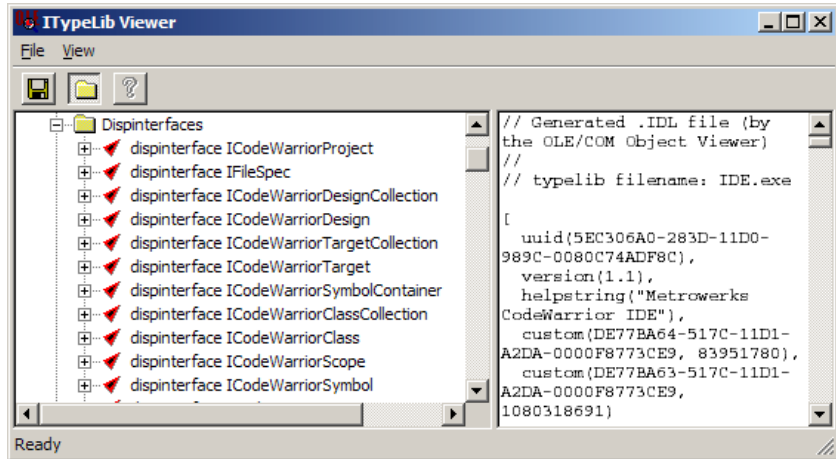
ITypeLib Viewer

File View

Dispinterfaces
dispinterface ICodeWarriorProject
dispinterface IFileSpec
dispinterface ICodeWarriorDesignCollection
dispinterface ICodeWarriorDesign
dispinterface ICodeWarriorTargetCollection
dispinterface ICodeWarriorTarget
dispinterface ICodeWarriorSymbolContainer
dispinterface ICodeWarriorClassCollection
dispinterface ICodeWarriorClass
dispinterface ICodeWarriorScope
dispinterface ICodeWarriorSymbol

// Generated .IDL file (by the OLE/COM Object Viewer)
//
// typelib filename: IDE.exe

[
uuid(5EC306A0-283D-11D0-989C-0080C74ADF8C),
version(1.1),
helpstring("Metrowerks CodeWarrior IDE"),
custom(DE77BA64-517C-11D1-A2DA-0000F8773CE9, 83951780),
custom(DE77BA63-517C-11D1-A2DA-0000F8773CE9, 1080318691)

Ready